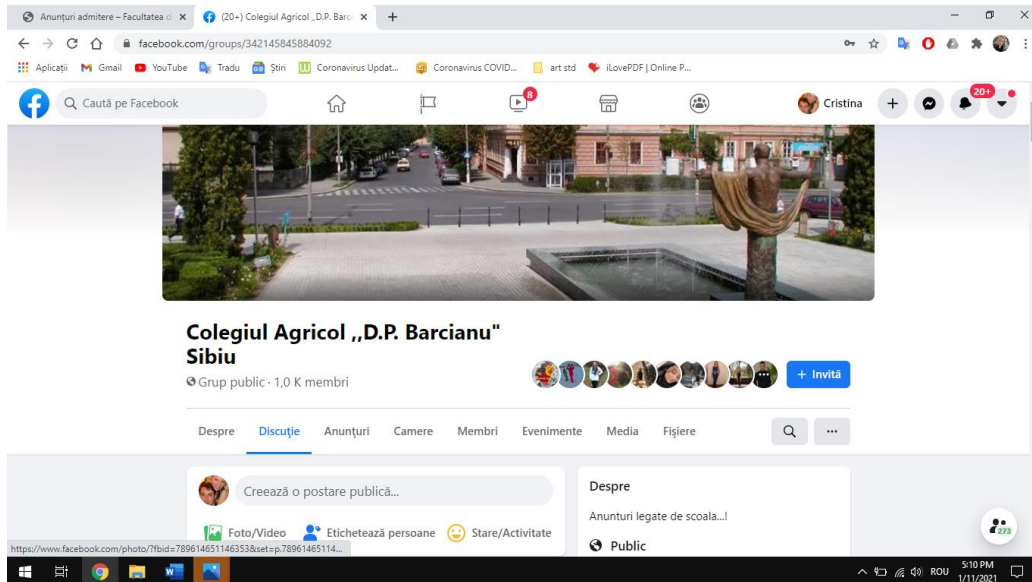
Anunțuri admitere – Facultatea d ×
(20+) Colegiul Agricol ,,D.P. Barci ×
+
facebook.com/groups/342145845884092
Aplicații Gmail YouTube Tradu Știri Coronavirus Updat... Coronavirus COVID... art std iLovePDF | Online P...
Caută pe Facebook
8
Cristina
20+

Colegiul Agricol ,,D.P. Barcianu" Sibiu
Grup public · 1,0 K membri
+ Invită

Despre Discuție Anunțuri Camere Membri Evenimente Media Fișiere ···

Creează o postare publică...
Foto/Video Etichetează persoane Stare/Activitate

Despre
Anunturi legate de scoala...!
Public

273
https://www.facebook.com/photo/?fbid=789614651146353&set=p.78961465114...
ROU 5:10 PM 1/11/2021